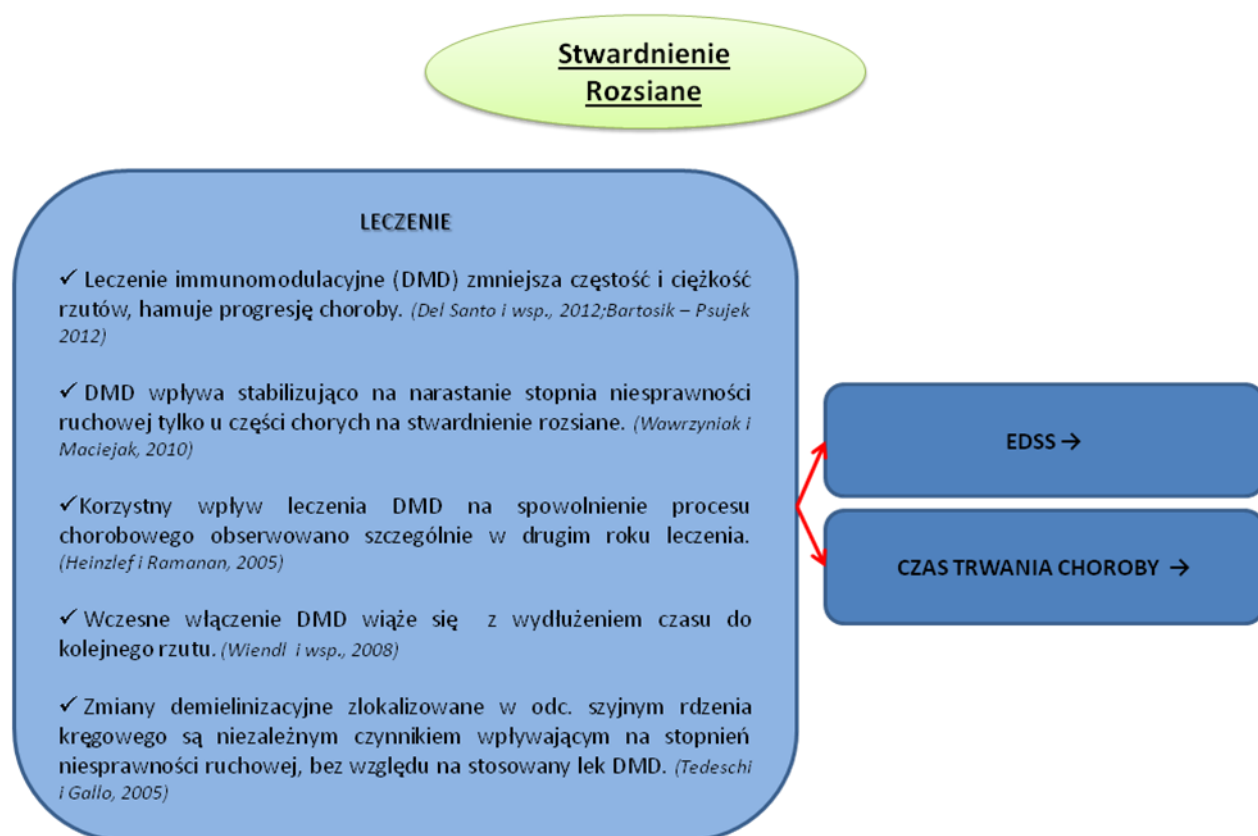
Stwardnienie Rozsiane

LECZENIE

✓ Leczenie immunomodulacyjne (DMD) zmniejsza częstość i ciężkość rzutów, hamuje progresję choroby. (Del Santo i wsp., 2012;Bartosik – Psujek 2012)

✓ DMD wpływa stabilizująco na narastanie stopnia niesprawności ruchowej tylko u części chorych na stwardnienie rozsiane. (Wawrzyniak i Maciejak, 2010)

✓Korzystny wpływ leczenia DMD na spowolnienie procesu chorobowego obserwowano szczególnie w drugim roku leczenia. (Heinzlef i Ramanan, 2005)

✓ Wczesne włączenie DMD wiąże się z wydłużeniem czasu do kolejnego rzutu. (Wiendl i wsp., 2008)

✓ Zmiany demielinizacyjne zlokalizowane w odc. szyjnym rdzenia kręgowego są niezależnym czynnikiem wpływającym na stopnień niesprawności ruchowej, bez względu na stosowany lek DMD. (Tedeschi i Gallo, 2005)

EDSS →

CZAS TRWANIA CHOROBY →